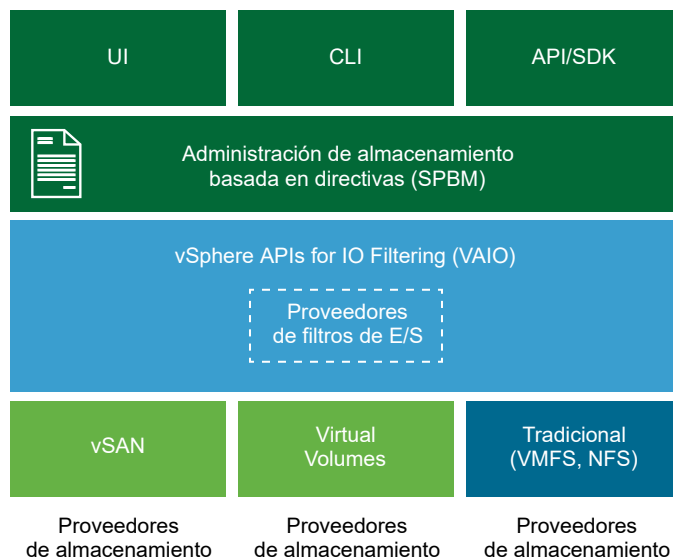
UI

CLI

API/SDK

Administración de almacenamiento basada en directivas (SPBM)

vSphere APIs for IO Filtering (VAIO)

Proveedores de filtros de E/S

vSAN

Virtual Volumes

Tradicional (VMFS, NFS)

Proveedores de almacenamiento

Proveedores de almacenamiento

Proveedores de almacenamiento